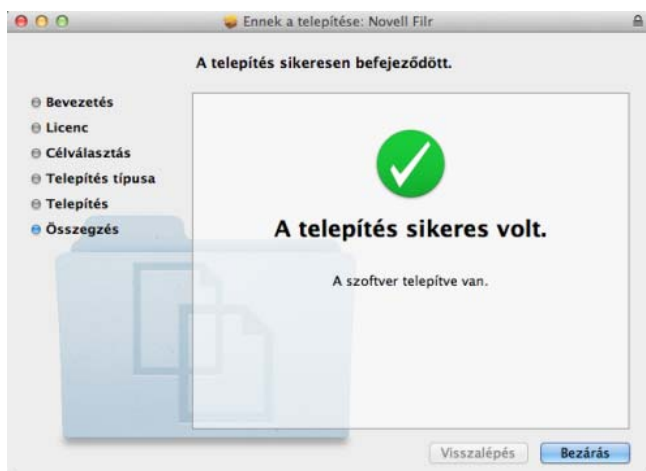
Ennek a telepítése: Novell Filr

A telepítés sikeresen befejeződött.

Bevezetés
Licenc
Célválasztás
Telepítés típusa
Telepítés
Összegzés

A telepítés sikeres volt.

A szoftver telepítve van.

Visszalépés
Bezárás